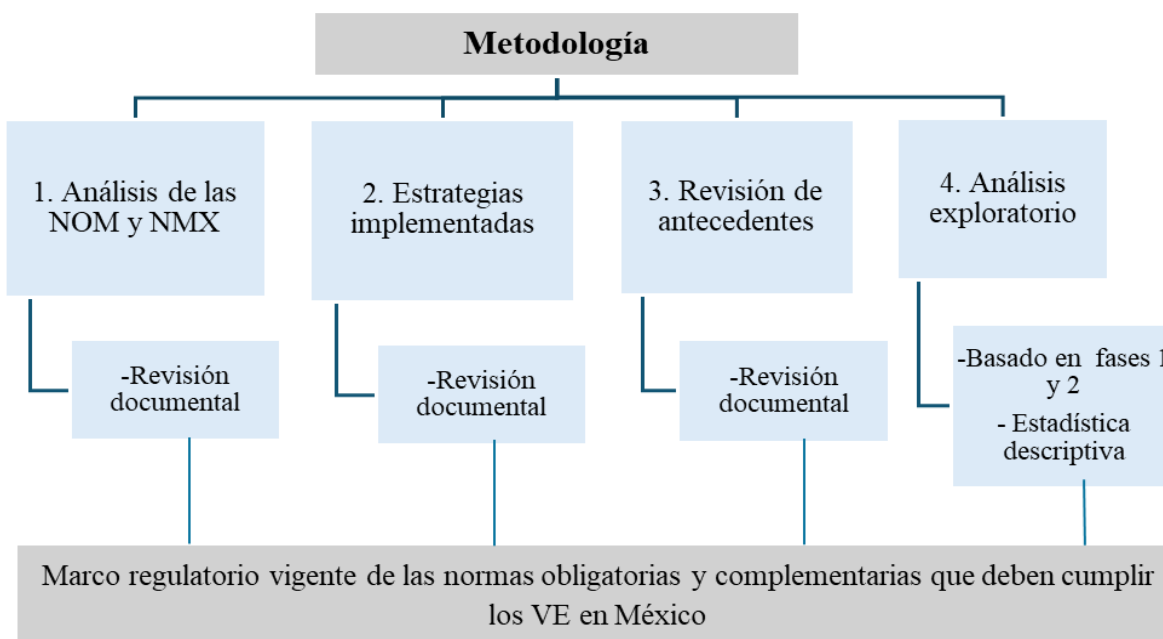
Metodología

1. Análisis de las NOM y NMX

-Revisión documental

2. Estrategias implementadas

-Revisión documental

3. Revisión de antecedentes

-Revisión documental

4. Análisis exploratorio

-Basado en fases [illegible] y 2
- Estadística descriptiva

Marco regulatorio vigente de las normas obligatorias y complementarias que deben cumplir los VE en México